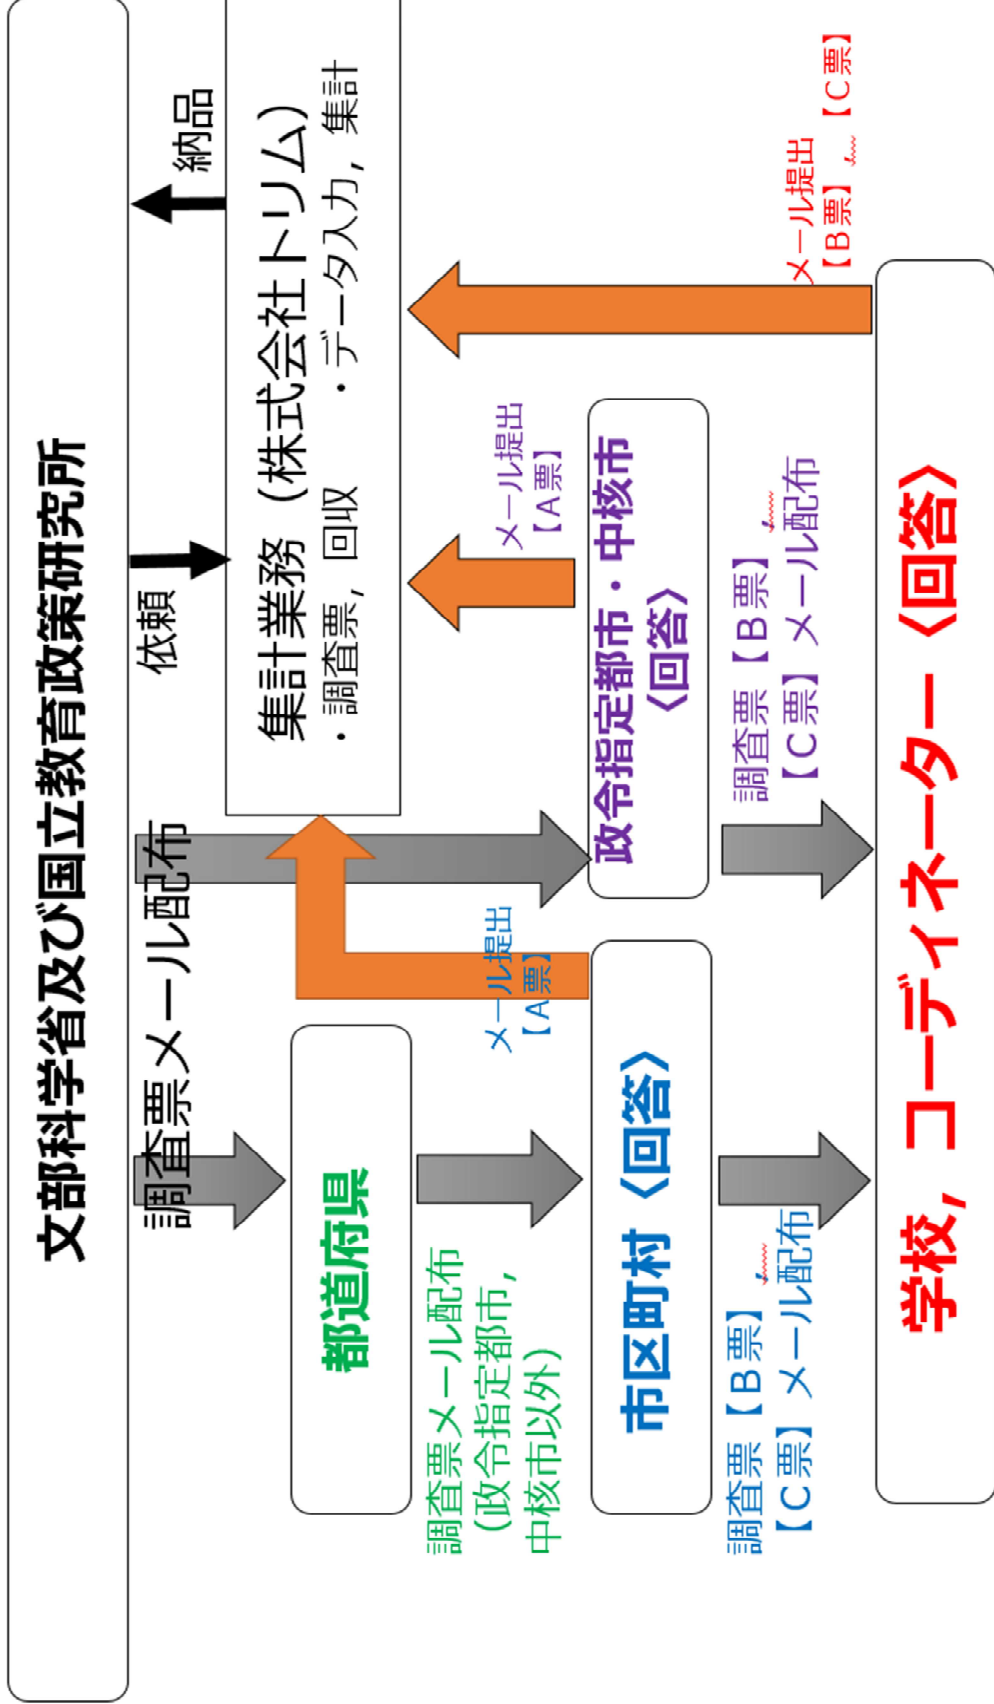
文部科学省及び国立教育政策研究所

依頼

納品

集計業務（株式会社トリム）
・調査票，回収　・データ入力，集計

調査票メール配布

都道府県

調査票メール配布（政令指定都市，中核市以外）

メール提出【A票】

市区町村〈回答〉

調査票【B票】，【C票】メール配布

メール提出【A票】

政令指定都市・中核市〈回答〉

調査票【B票】，【C票】メール配布

メール提出【B票】，【C票】

学校，コーディネーター〈回答〉